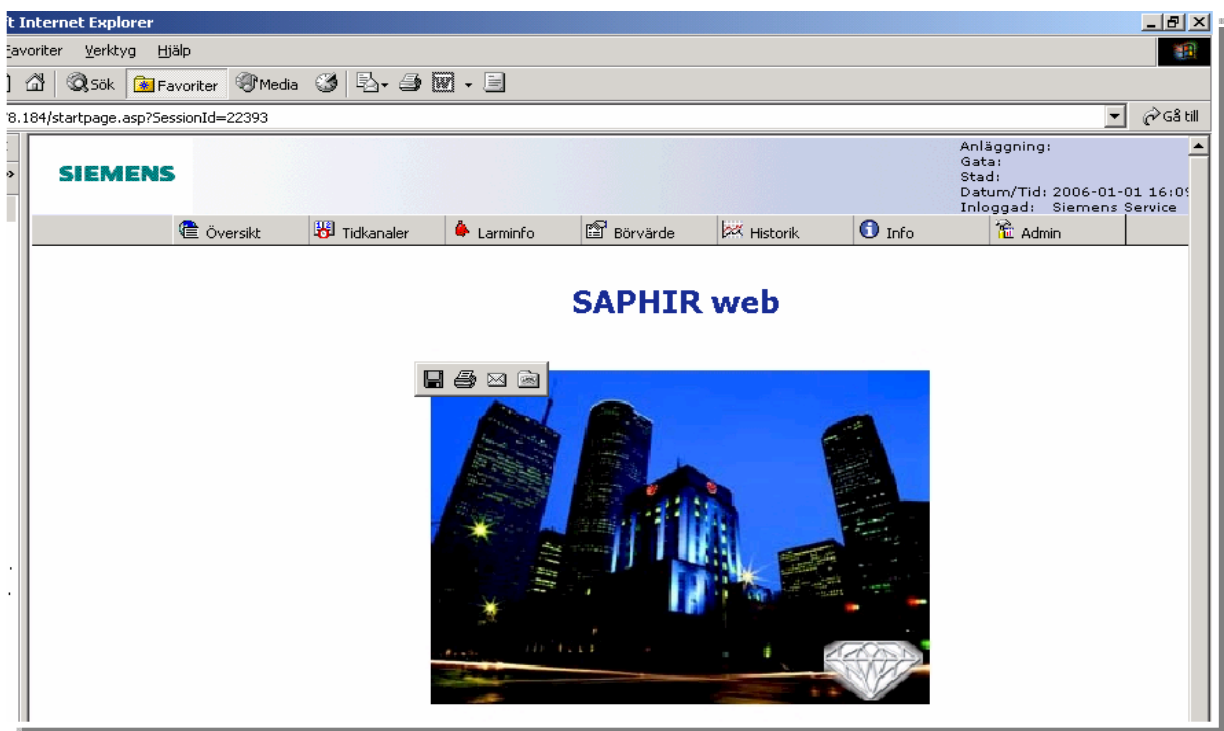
t Internet Explorer

Favoriter Verktyg Hjälp

Sök Favoriter Media

78.184/startpage.asp?SessionId=22393

Gå till

SIEMENS

Anläggning:
Gata:
Stad:
Datum/Tid: 2006-01-01 16:0
Inloggad: Siemens Service

Översikt Tidkanaler Larminfo Börvärde Historik Info Admin

SAPHIR web